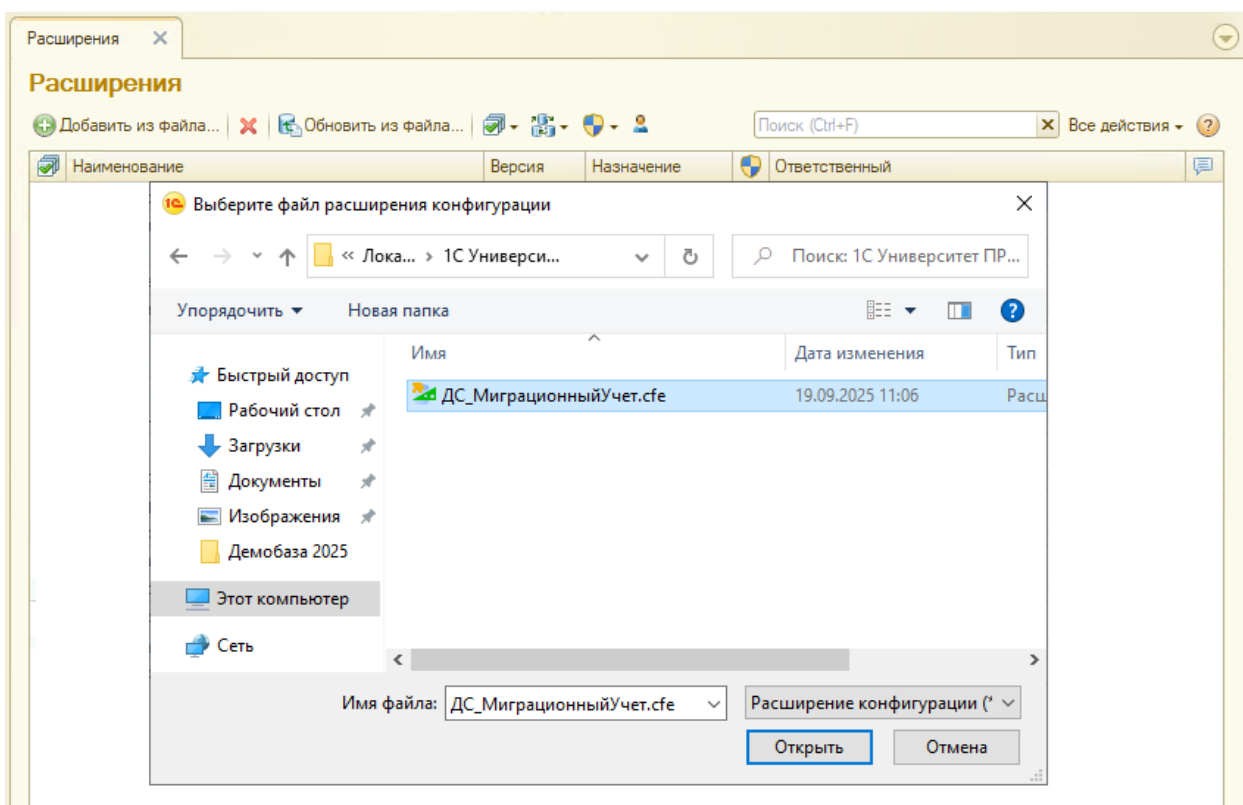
Расширения ✕

Расширения

Добавить из файла... | ✕ | Обновить из файла... | Поиск (Ctrl+F) ✕ Все действия ▾ ?

| Наименование | Версия | Назначение | Ответственный |
|---|---|---|---|

Выберите файл расширения конфигурации ✕

← → ˅ ↑ « Лока... › 1С Универси... ˅ ↻ Поиск: 1С Университет ПР...

Упорядочить ▾ Новая папка ?

Быстрый доступ
Рабочий стол
Загрузки
Документы
Изображения
Демобаза 2025
Этот компьютер
Сеть

| Имя | Дата изменения | Тип |
|---|---|---|
| ДС_МиграционныйУчет.cfe | 19.09.2025 11:06 | Расш |

Имя файла: ДС_МиграционныйУчет.cfe ˅ Расширение конфигурации (* ˅

Открыть Отмена